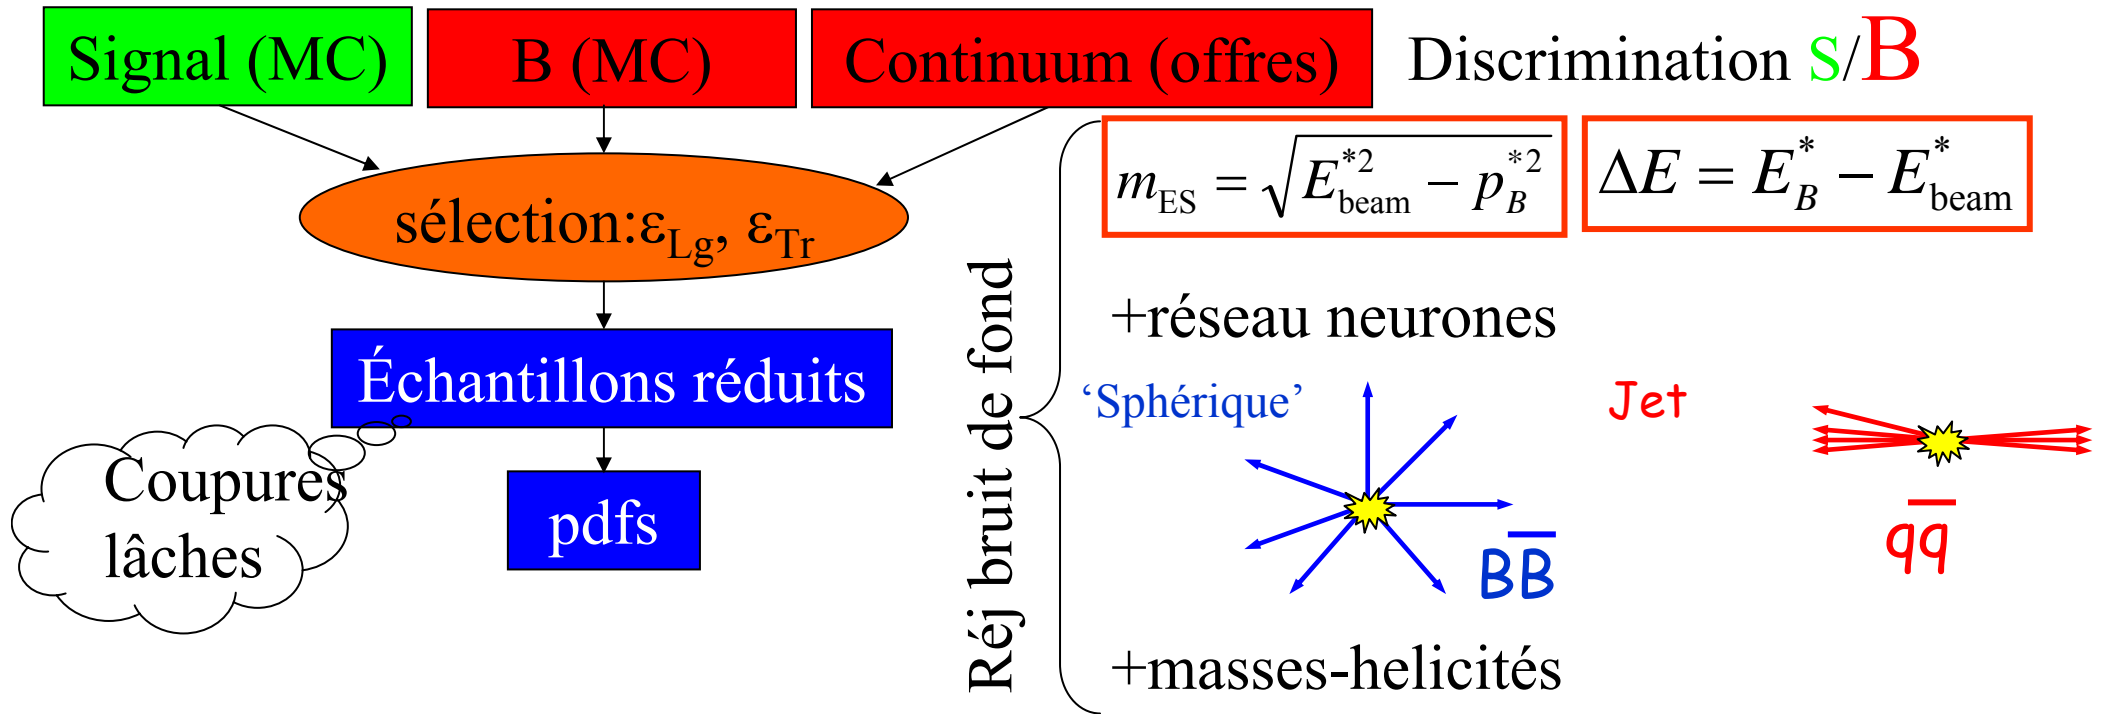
Signal (MC)

B (MC)

Continuum (offres)

Discrimination S/B

sélection:$\varepsilon_{Lg}$, $\varepsilon_{Tr}$

$m_{ES} = \sqrt{E_{beam}^{*2} - p_B^{*2}}$

$\Delta E = E_B^* - E_{beam}^*$

Réj bruit de fond

+réseau neurones

Échantillons réduits

Coupures lâches

pdfs

'Sphérique'

Jet

$B\overline{B}$

$q\overline{q}$

+masses-helicités